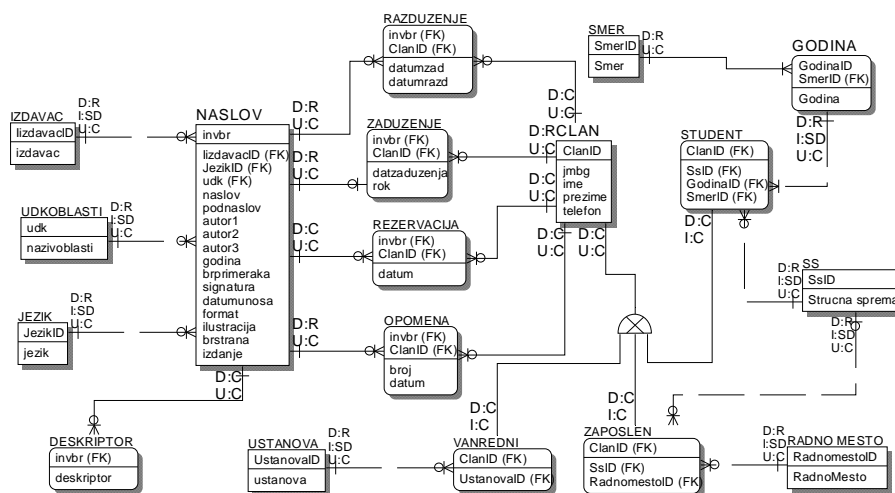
RAZDUZENJE
invbr (FK)
ClanID (FK)
datumzad
datumrazd

SMER
SmerID
Smer
D:R
U:C

GODINA
GodinaID
SmerID (FK)
Godina

IZDAVAC
lizdavacID
izdavac
D:R
I:SD
U:C

NASLOV
invbr
lizdavacID (FK)
JezikID (FK)
udk (FK)
naslov
podnaslov
autor1
autor2
autor3
godina
brprimeraka
signatura
datumunosa
format
ilustracija
brstrana
izdanje

D:R
U:C

ZADUZENJE
invbr (FK)
ClanID (FK)
datzaduzenja
rok

D:C
U:C

D:R
U:C

CLAN
ClanID
jmbg
ime
prezime
telefon

STUDENT
ClanID (FK)
SsID (FK)
GodinaID (FK)
SmerID (FK)

D:R
I:SD
U:C

UDKOBLASTI
udk
nazivoblasti
D:R
I:SD
U:C

D:R
U:C

D:C
U:C

REZERVACIJA
invbr (FK)
ClanID (FK)
datum

D:C
U:C

D:C
U:C

D:C
U:C

D:C
I:C

SS
SsID
Strucna sprema
D:R
I:SD
U:C

D:R
I:SD
U:C

JEZIK
JezikID
jezik
D:R
I:SD
U:C

D:R
U:C

OPOMENA
invbr (FK)
ClanID (FK)
broj
datum

D:C
U:C

DESKRIPTOR
invbr (FK)
deskriptor

USTANOVA
UstanovaID
ustanova
D:R
I:SD
U:C

D:C
I:C

VANREDNI
ClanID (FK)
UstanovaID (FK)

D:C
I:C

ZAPOSLEN
ClanID (FK)
SsID (FK)
RadnomestoID (FK)

D:R
I:SD
U:C

RADNO MESTO
RadnomestoID
RadnoMesto